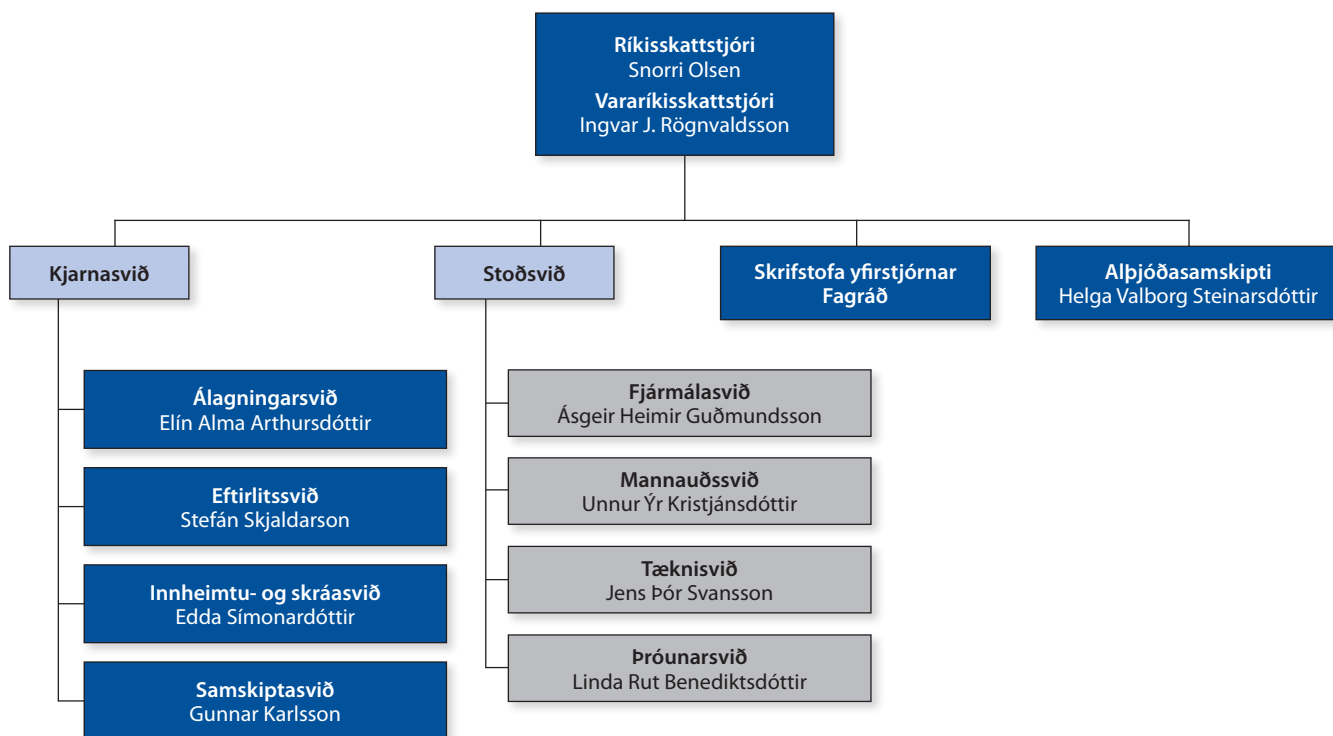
Ríkisskattstjóri
Snorri Olsen
Vararíkisskattstjóri
Ingvar J. Rögnvaldsson

Kjarnasvið

Stoðsvið

Skrifstofa yfirstjórnar
Fagráð

Alþjóðasamskipti
Helga Valborg Steinarsdóttir

Álagningarsvið
Elín Alma Arthursdóttir

Eftirlitssvið
Stefán Skjaldarson

Innheimtu- og skráasvið
Edda Símonardóttir

Samskiptasvið
Gunnar Karlsson

Fjármálasvið
Ásgeir Heimir Guðmundsson

Mannauðssvið
Unnur Ýr Kristjánsdóttir

Tæknisvið
Jens Þór Svansson

Þróunarsvið
Linda Rut Benediktsdóttir